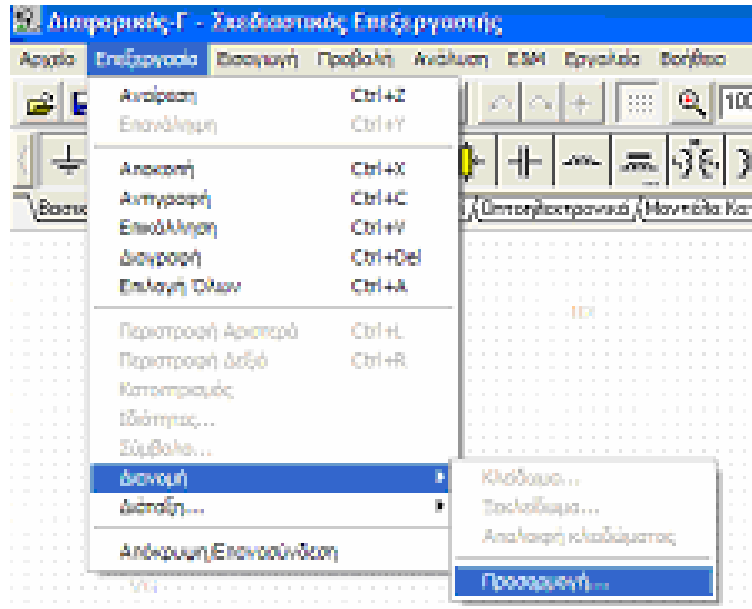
Διαφορικός-Γ - Σχεδιαστικός Επεξεργαστής

Αρχείο Επεξεργασία Εισαγωγή Προβολή Ανάλυση ΕΔΜ Εργαλεία Βοήθεια

Αναίρεση Ctrl+Z
Επανάληψη Ctrl+Y
Αποκοπή Ctrl+X
Αντιγραφή Ctrl+C
Επικόλληση Ctrl+V
Διαγραφή Ctrl+Del
Επιλογή Όλων Ctrl+A
Περιστροφή Αριστερά Ctrl+L
Περιστροφή Δεξιά Ctrl+R
Κατοπτρισμός
Ιδιότητες...
Σύμβολο...
Διανομή
Διάταξη...
Απόκρυψη/Επανασύνδεση

Κλάδεμα...
Ξεκλάδεμα...
Απαλοιφή κλαδέματος
Προσαρμογή...

Βασικ
Ωμ
Υποηλεκτρονικά
Μοντέλα Κα

100